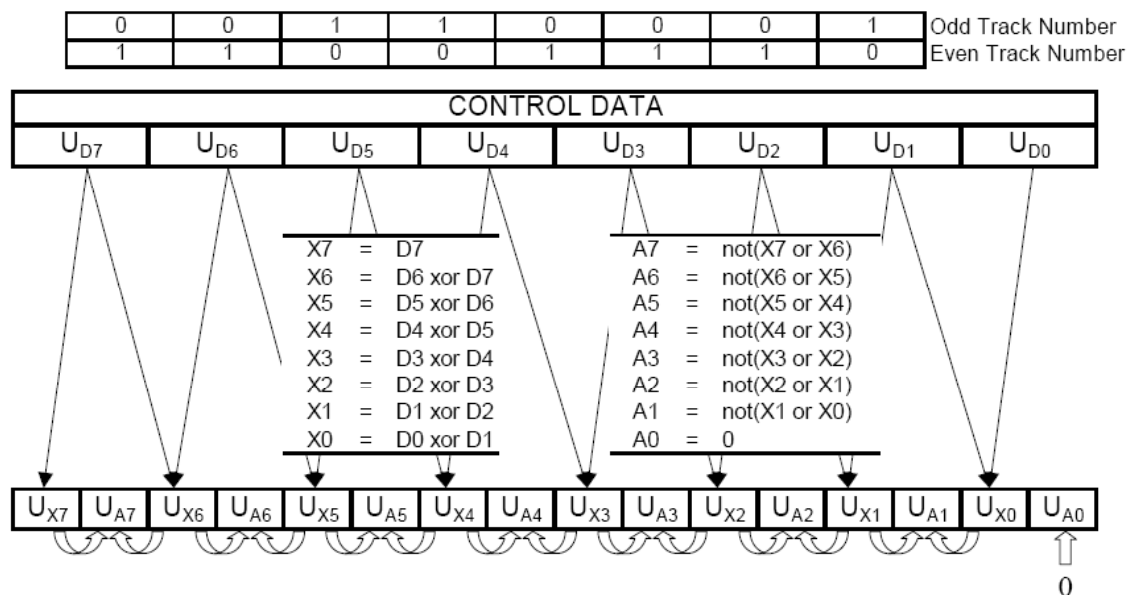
| 0 | 0 | 1 | 1 | 0 | 0 | 0 | 1 | Odd Track Number |
|---|---|---|---|---|---|---|---|---|
| 1 | 1 | 0 | 0 | 1 | 1 | 1 | 0 | Even Track Number |

CONTROL DATA

$U_{D7}$ $U_{D6}$ $U_{D5}$ $U_{D4}$ $U_{D3}$ $U_{D2}$ $U_{D1}$ $U_{D0}$

X7 = D7
X6 = D6 xor D7
X5 = D5 xor D6
X4 = D4 xor D5
X3 = D3 xor D4
X2 = D2 xor D3
X1 = D1 xor D2
X0 = D0 xor D1

A7 = not(X7 or X6)
A6 = not(X6 or X5)
A5 = not(X5 or X4)
A4 = not(X4 or X3)
A3 = not(X3 or X2)
A2 = not(X2 or X1)
A1 = not(X1 or X0)
A0 = 0

$U_{X7}$ $U_{A7}$ $U_{X6}$ $U_{A6}$ $U_{X5}$ $U_{A5}$ $U_{X4}$ $U_{A4}$ $U_{X3}$ $U_{A3}$ $U_{X2}$ $U_{A2}$ $U_{X1}$ $U_{A1}$ $U_{X0}$ $U_{A0}$

0